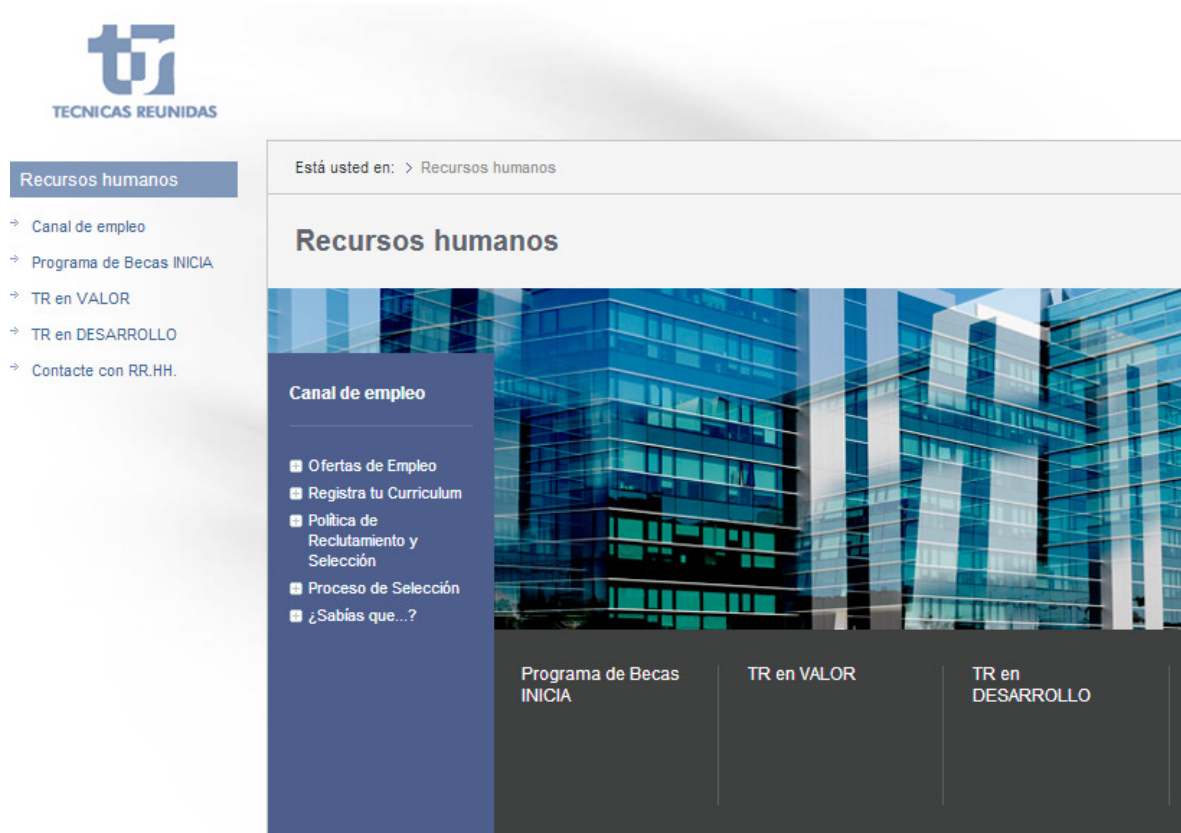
tr
TECNICAS REUNIDAS

Recursos humanos

Canal de empleo
Programa de Becas INICIA
TR en VALOR
TR en DESARROLLO
Contacte con RR.HH.

Está usted en: > Recursos humanos

Recursos humanos

Canal de empleo

Ofertas de Empleo
Registra tu Curriculum
Política de Reclutamiento y Selección
Proceso de Selección
¿Sabías que...?

Programa de Becas INICIA

TR en VALOR

TR en DESARROLLO